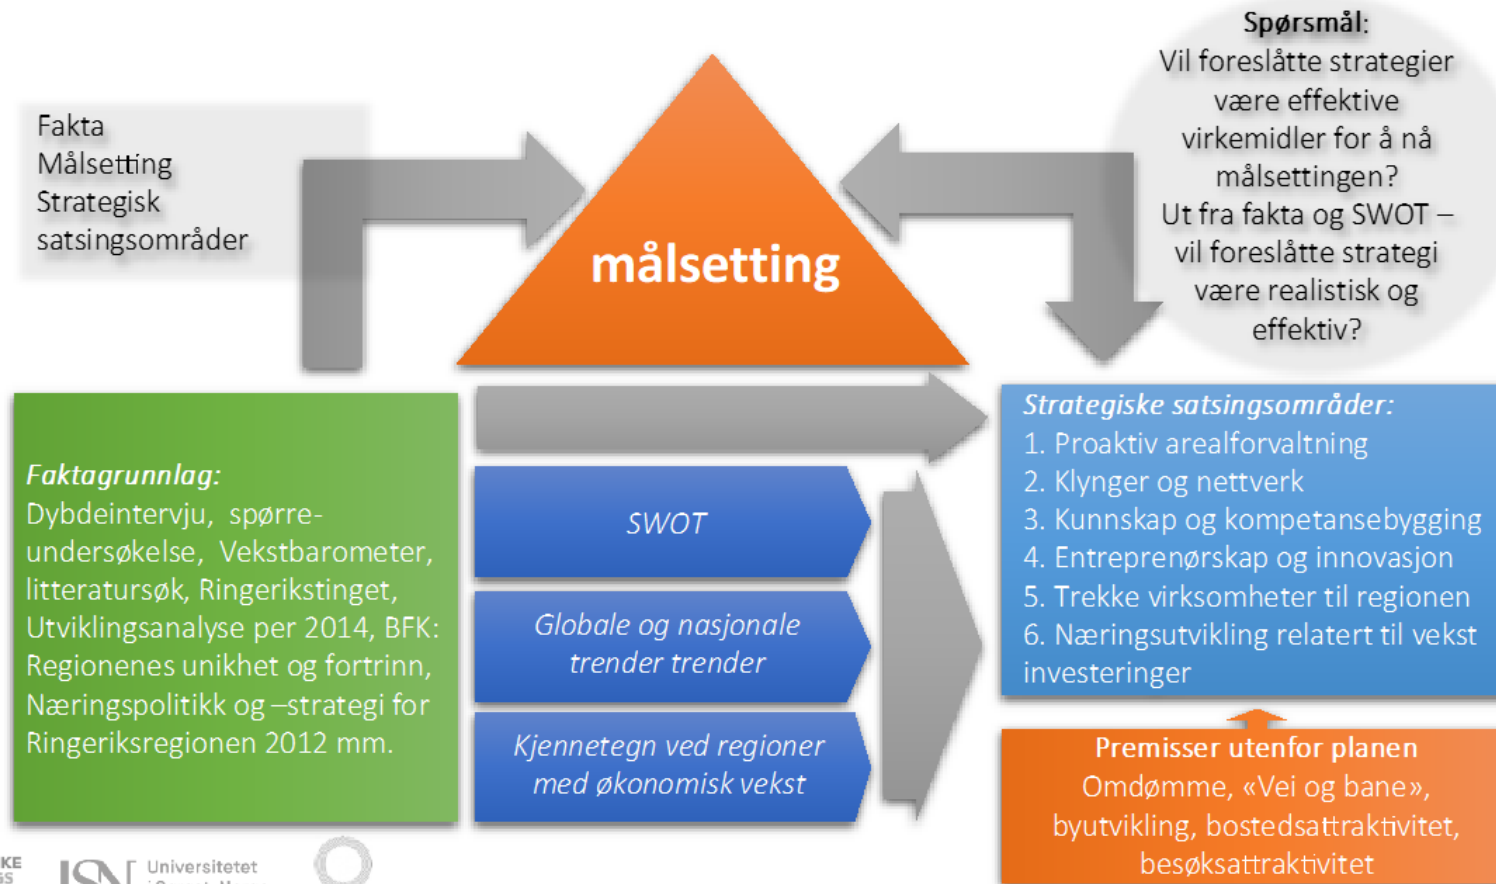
Fakta
Målsetting
Strategisk satsingsområder

målsetting

Spørsmål:
Vil foreslåtte strategier være effektive virkemidler for å nå målsettingen?
Ut fra fakta og SWOT – vil foreslåtte strategi være realistisk og effektiv?

Faktagrunnlag:
Dybdeintervju, spørreundersøkelse, Vekstbarometer, litteratursøk, Ringerikstinget, Utviklingsanalyse per 2014, BFK: Regionenes unikhet og fortrinn, Næringspolitikk og –strategi for Ringeriksregionen 2012 mm.

SWOT

Globale og nasjonale trender trender

Kjennetegn ved regioner med økonomisk vekst

Strategiske satsingsområder:
1. Proaktiv arealforvaltning
2. Klynger og nettverk
3. Kunnskap og kompetansebygging
4. Entreprenørskap og innovasjon
5. Trekke virksomheter til regionen
6. Næringsutvikling relatert til vekst investeringer

Premisser utenfor planen
Omdømme, «Vei og bane», byutvikling, bostedsattraktivitet, besøksattraktivitet

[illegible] Universitetet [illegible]